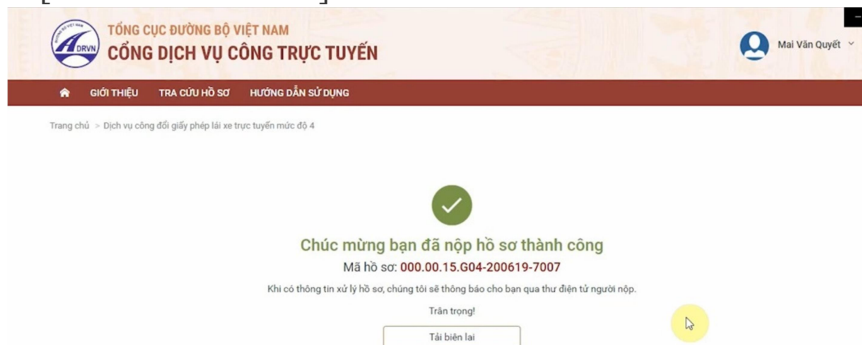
DRVN

TỔNG CỤC ĐƯỜNG BỘ VIỆT NAM
CỔNG DỊCH VỤ CÔNG TRỰC TUYẾN

Mai Văn Quyết

GIỚI THIỆU TRA CỨU HỒ SƠ HƯỚNG DẪN SỬ DỤNG

Trang chủ > Dịch vụ công đổi giấy phép lái xe trực tuyến mức độ 4

Chúc mừng bạn đã nộp hồ sơ thành công

Mã hồ sơ: 000.00.15.G04-200619-7007

Khi có thông tin xử lý hồ sơ, chúng tôi sẽ thông báo cho bạn qua thư điện tử người nộp.

Trân trọng!

Tải biên lai